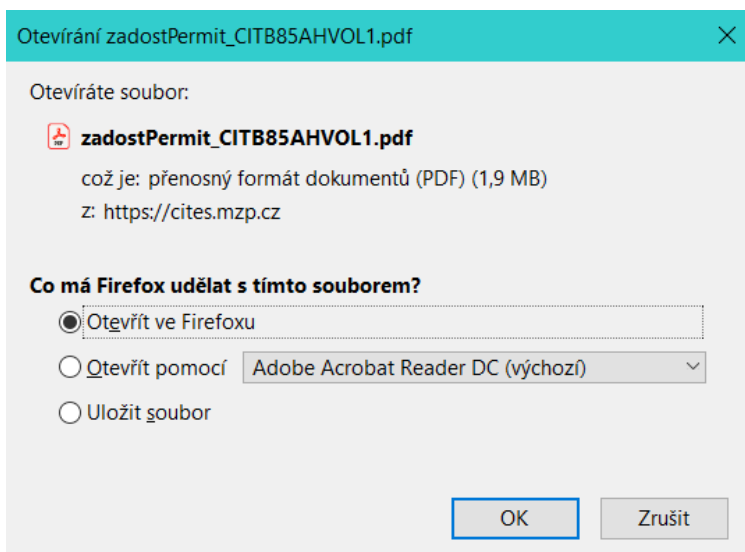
Otevírání zadostPermit_CITB85AHVOL1.pdf

Otevíráte soubor:

zadostPermit_CITB85AHVOL1.pdf

což je: přenosný formát dokumentů (PDF) (1,9 MB)

z: https://cites.mzp.cz

Co má Firefox udělat s tímto souborem?

Otevřít ve Firefoxu

Otevřít pomocí Adobe Acrobat Reader DC (výchozí)

Uložit soubor

OK

Zrušit